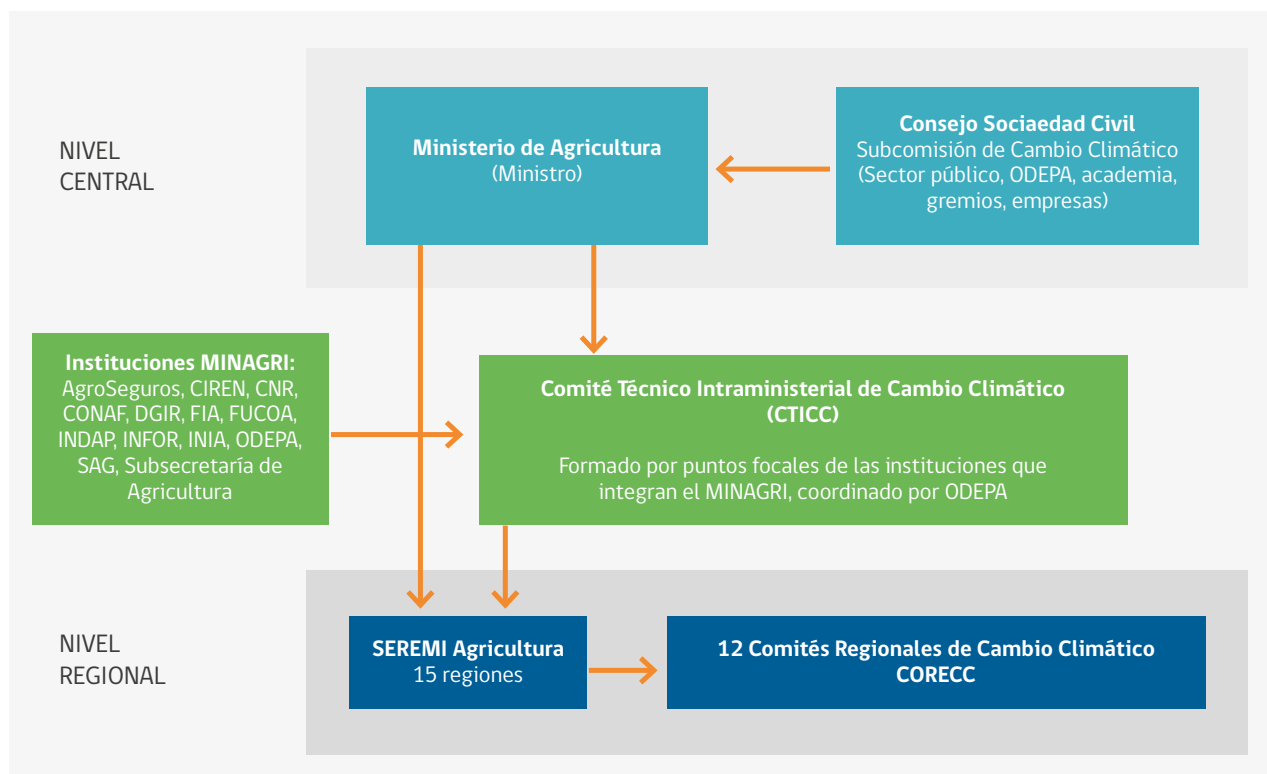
NIVEL CENTRAL

Ministerio de Agricultura
(Ministro)

Consejo Sociaedad Civil
Subcomisión de Cambio Climático (Sector público, ODEPA, academia, gremios, empresas)

Instituciones MINAGRI:
AgroSeguros, CIREN, CNR, CONAF, DGIR, FIA, FUCOA, INDAP, INFOR, INIA, ODEPA, SAG, Subsecretaría de Agricultura

Comité Técnico Intraministerial de Cambio Climático
(CTICC)

Formado por puntos focales de las instituciones que integran el MINAGRI, coordinado por ODEPA

NIVEL REGIONAL

SEREMI Agricultura
15 regiones

12 Comités Regionales de Cambio Climático
CORECC